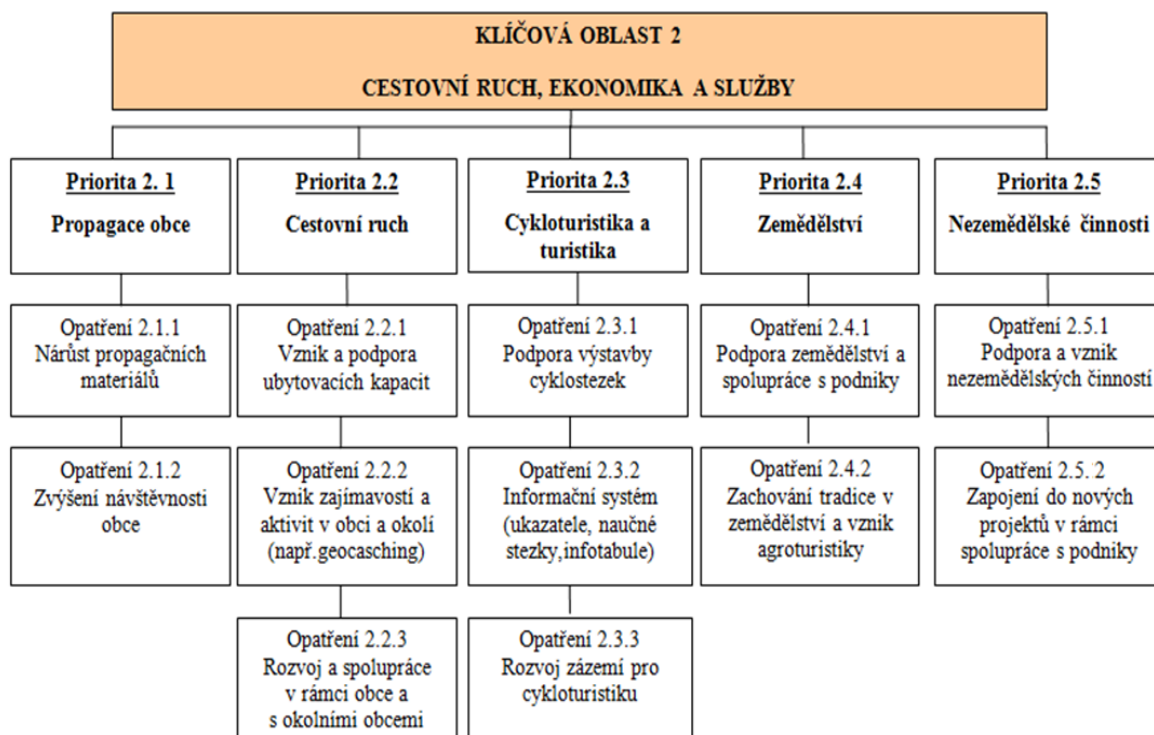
KLÍČOVÁ OBLAST 2

CESTOVNÍ RUCH, EKONOMIKA A SLUŽBY

Priorita 2. 1
Propagace obce

Opatření 2.1.1
Nárůst propagačních materiálů

Opatření 2.1.2
Zvýšení návštěvnosti obce

Priorita 2.2
Cestovní ruch

Opatření 2.2.1
Vznik a podpora ubytovacích kapacit

Opatření 2.2.2
Vznik zajímavostí a aktivit v obci a okolí (např.geocaching)

Opatření 2.2.3
Rozvoj a spolupráce v rámci obce a s okolními obcemi

Priorita 2.3
Cykloturistika a turistika

Opatření 2.3.1
Podpora výstavby cyklostezek

Opatření 2.3.2
Informační systém (ukazatele, naučné stezky,infotabule)

Opatření 2.3.3
Rozvoj zázemí pro cykloturistiku

Priorita 2.4
Zemědělství

Opatření 2.4.1
Podpora zemědělství a spolupráce s podniky

Opatření 2.4.2
Zachování tradice v zemědělství a vznik agroturistiky

Priorita 2.5
Nezemědělské činnosti

Opatření 2.5.1
Podpora a vznik nezemědělských činností

Opatření 2.5. 2
Zapojení do nových projektů v rámci spolupráce s podniky